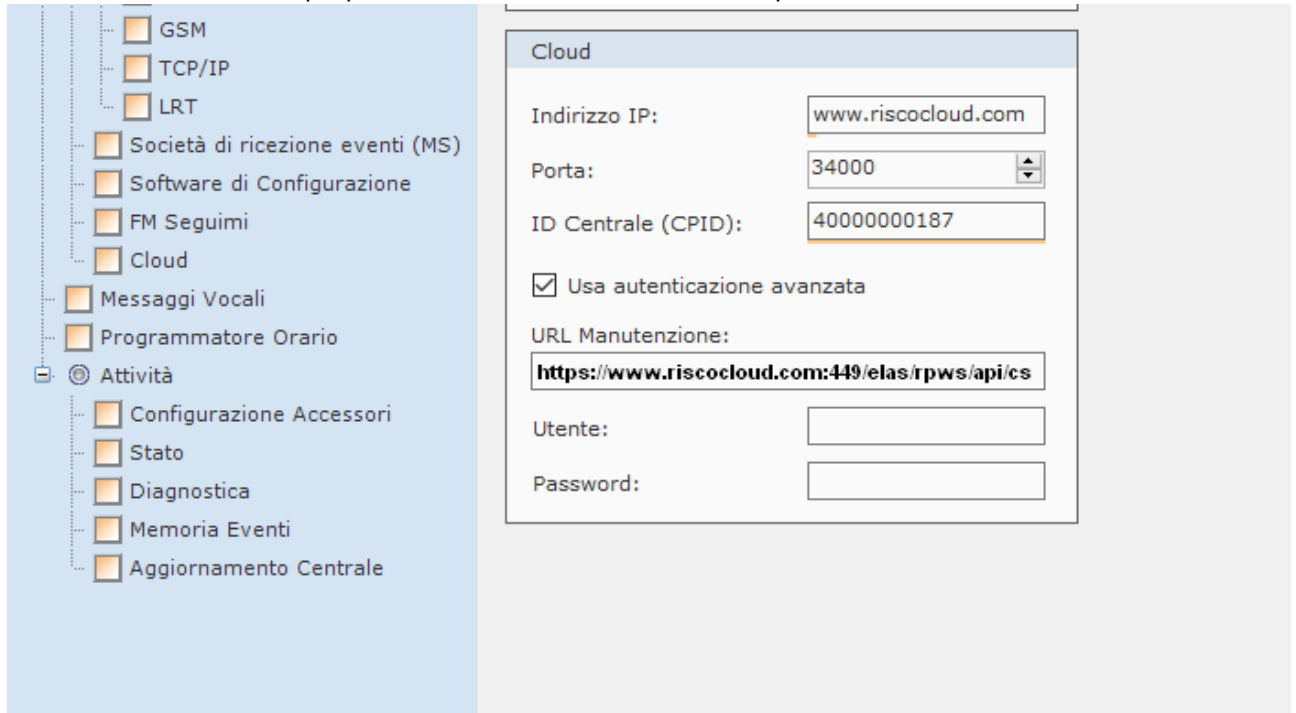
GSM
TCP/IP
LRT
Società di ricezione eventi (MS)
Software di Configurazione
FM Seguimi
Cloud
Messaggi Vocali
Programmatore Orario
Attività
Configurazione Accessori
Stato
Diagnostica
Memoria Eventi
Aggiornamento Centrale

Cloud

Indirizzo IP: www.riscocloud.com

Porta: 34000

ID Centrale (CPID): 40000000187

Usa autenticazione avanzata

URL Manutenzione:

https://www.riscocloud.com:449/elas/rpws/api/cs

Utente:

Password: